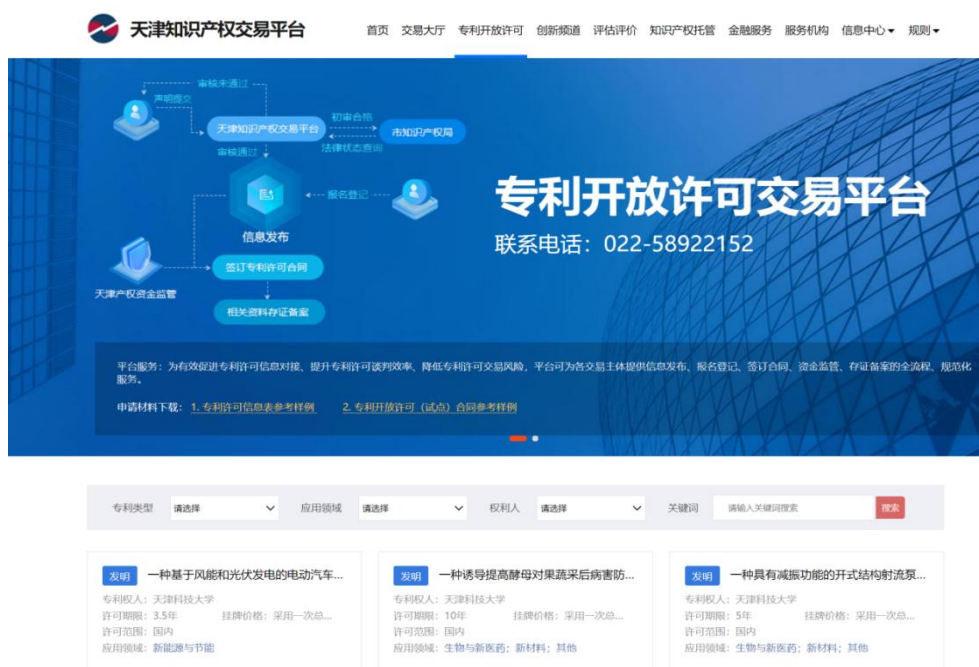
天津知识产权交易平台

首页 交易大厅 专利开放许可 创新频道 评估评价 知识产权托管 金融服务 服务机构 信息中心 规则

审核未通过
声明提交
天津知识产权交易平台
初审合格
市知识产权局
法律状态查询
审核通过
报名登记
信息发布
天津产权资金监管
签订专利许可合同
相关资料存证备案

专利开放许可交易平台
联系电话：022-58922152

平台服务：为有效促进专利许可信息对接、提升专利许可谈判效率、降低专利许可交易风险，平台可为各交易主体提供信息发布、报名登记、签订合同、资金监管、存证备案的全流程、规范化服务。

申请材料下载：1. 专利许可信息表参考样例 2. 专利开放许可（试点）合同参考样例

专利类型 请选择 应用领域 请选择 权利人 请选择 关键词 请输入关键词搜索 搜索

发明 一种基于风能和光伏发电的电动汽车...
专利权人：天津科技大学
许可期限：3.5年 挂牌价格：采用一次总...
许可范围：国内
应用领域：新能源与节能

发明 一种诱导提高酵母对果蔬采后病害防...
专利权人：天津科技大学
许可期限：10年 挂牌价格：采用一次总...
许可范围：国内
应用领域：生物与新医药；新材料；其他

发明 一种具有减振功能的开式结构射流泵...
专利权人：天津科技大学
许可期限：5年 挂牌价格：采用一次总...
许可范围：国内
应用领域：生物与新医药；新材料；其他